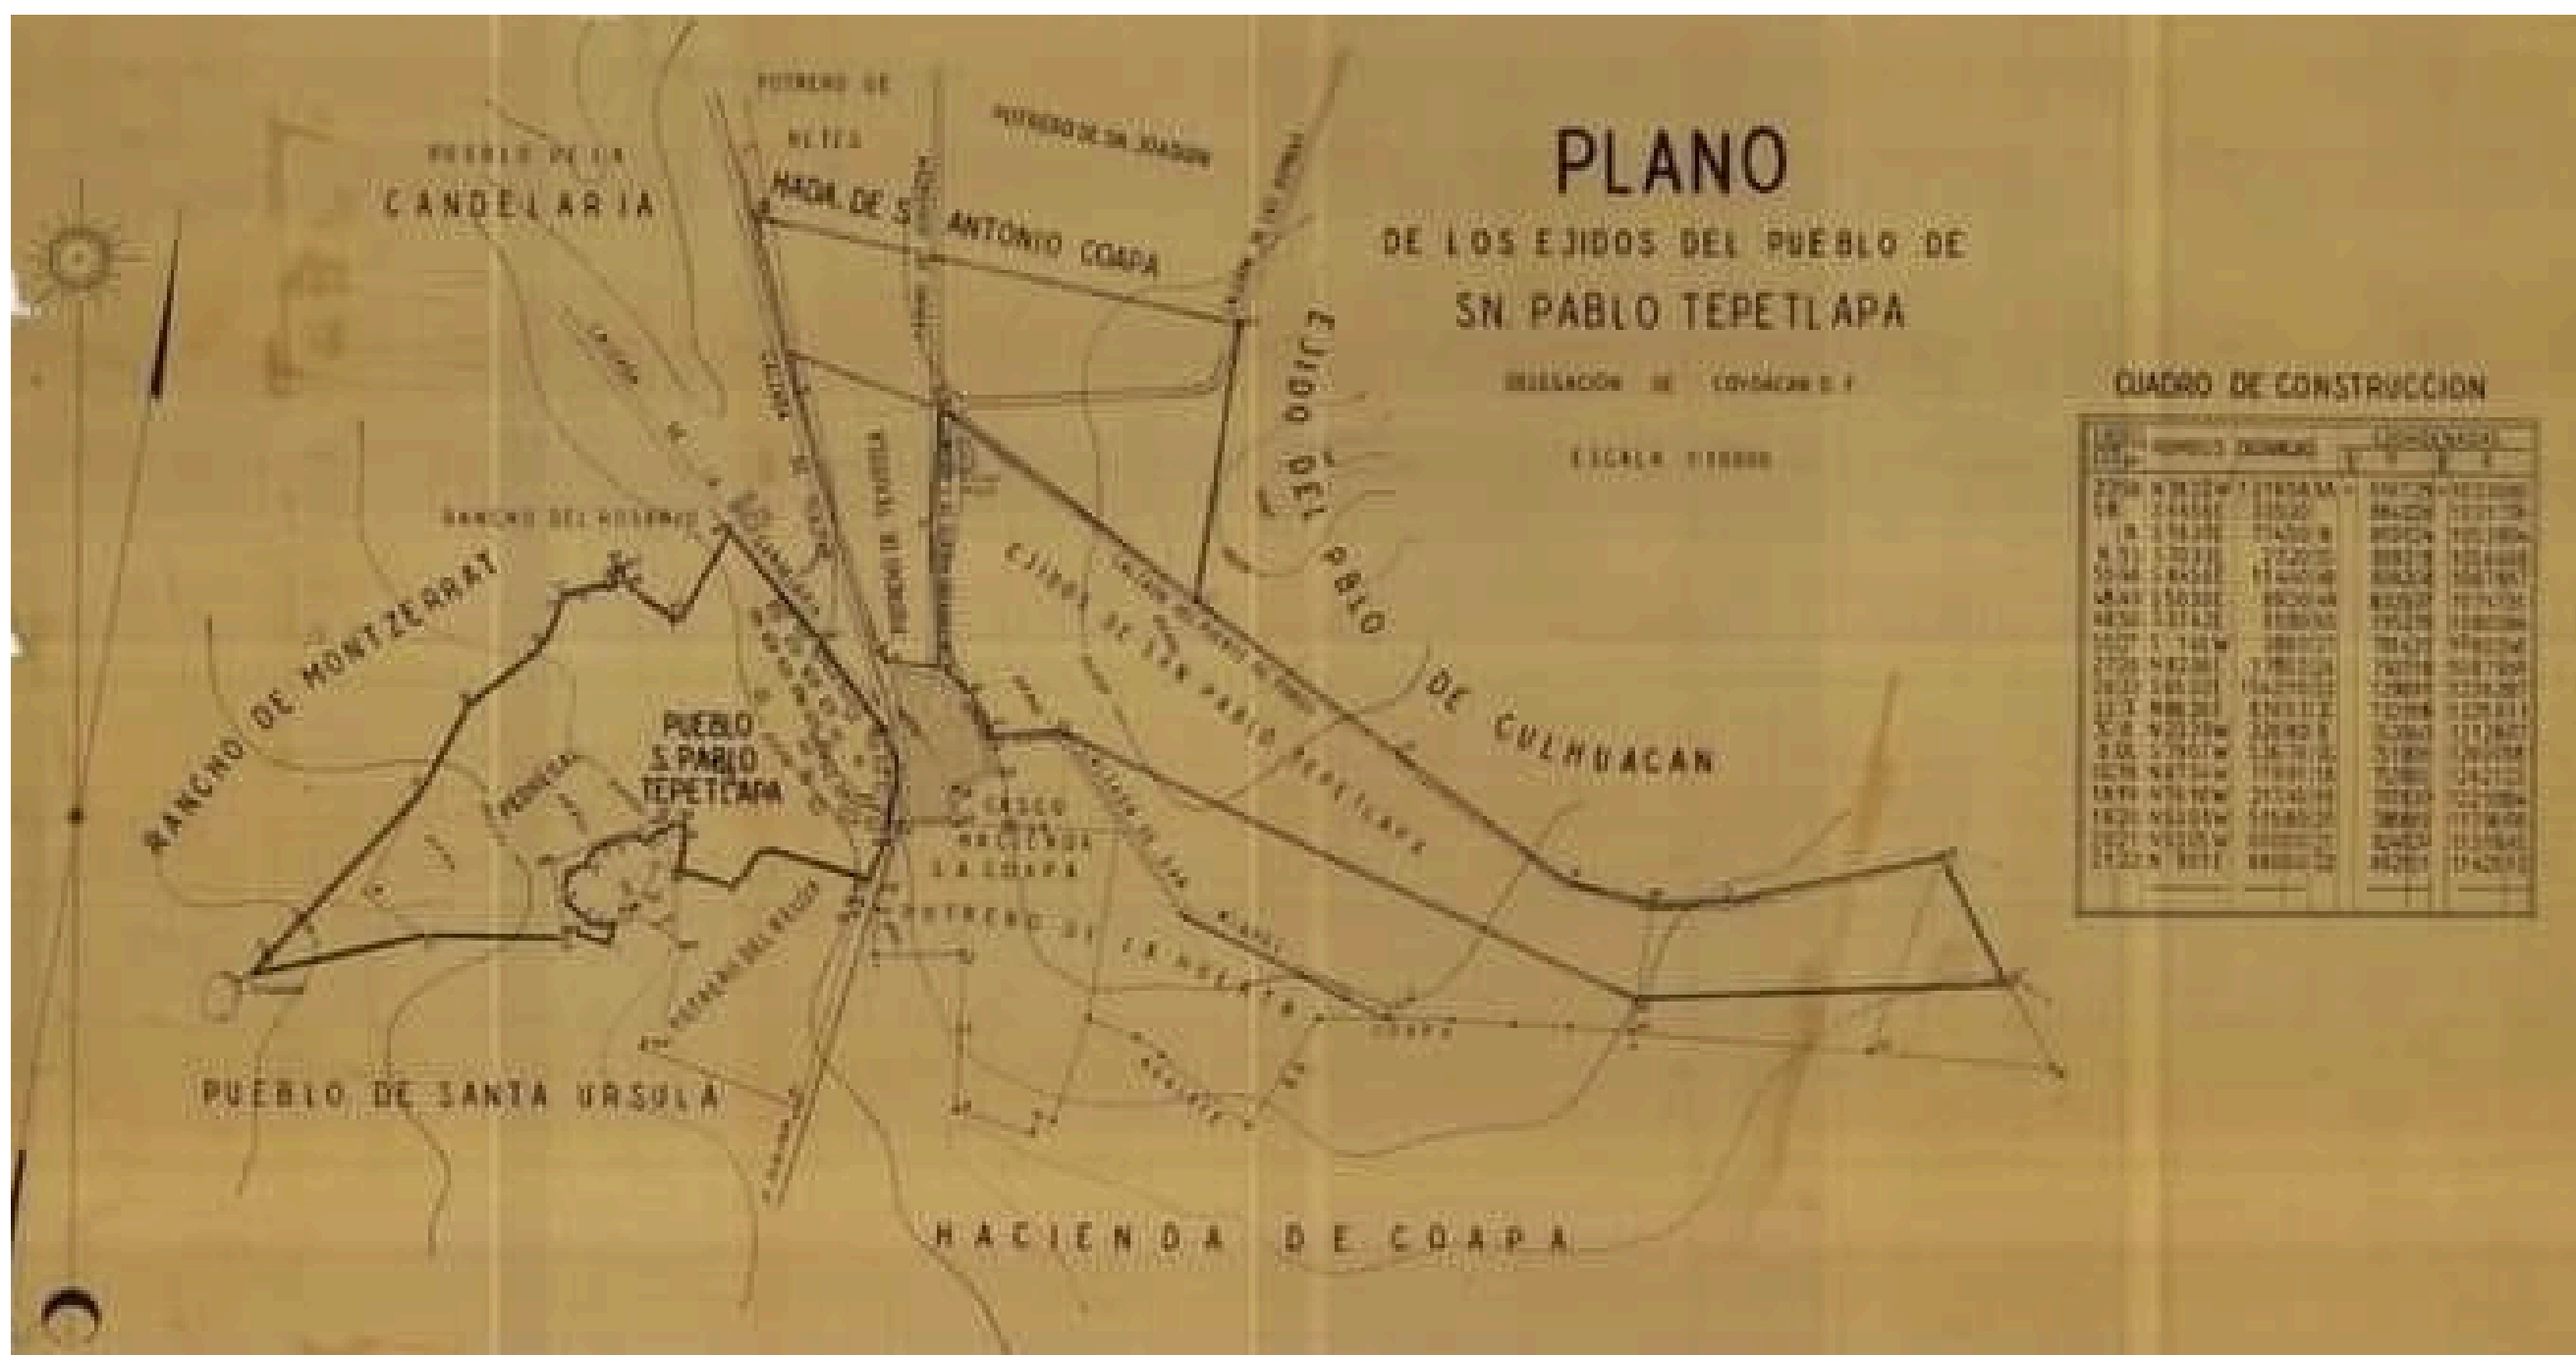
PLANO
DE LOS EJIDOS DEL PUEBLO DE
SN PABLO TEPETLAPA
DELEGACION DE COYOACAN D.F.
ESCALA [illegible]

POTRERO DE
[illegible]
POTRERO DE SN JOAQUIN
PUEBLO DE LA
CANDELARIA
HACDA. DE S. ANTONIO COAPA
EJIDO DEL PUEBLO DE CULHUACAN
EJIDOS DE SAN PABLO TEPETLAPA
RANCHO DEL ROSARIO
RANCHO DE MONTZERRAT
PUEBLO
S. PABLO
TEPETLAPA
CASCO
HACIENDA
LA COAPA
POTRERO DE LA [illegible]
COAPA
PUEBLO DE SANTA URSULA
HACIENDA DE COAPA

CUADRO DE CONSTRUCCION
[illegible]